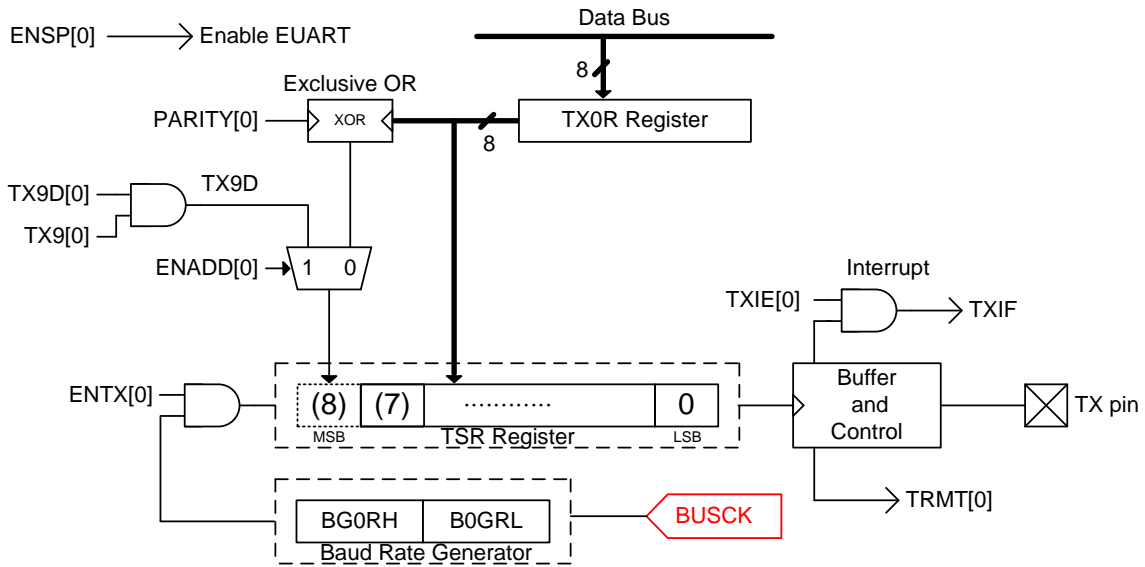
ENSP[0] Enable EUART

Data Bus

8

Exclusive OR

PARITY[0]

XOR

TX0R Register

8

TX9D[0]

TX9D

TX9[0]

ENADD[0]

1 0

Interrupt

TXIE[0]

TXIF

ENTX[0]

(8)

(7)

............

0

MSB

TSR Register

LSB

Buffer and Control

TX pin

TRMT[0]

BG0RH

B0GRL

BUSCK

Baud Rate Generator